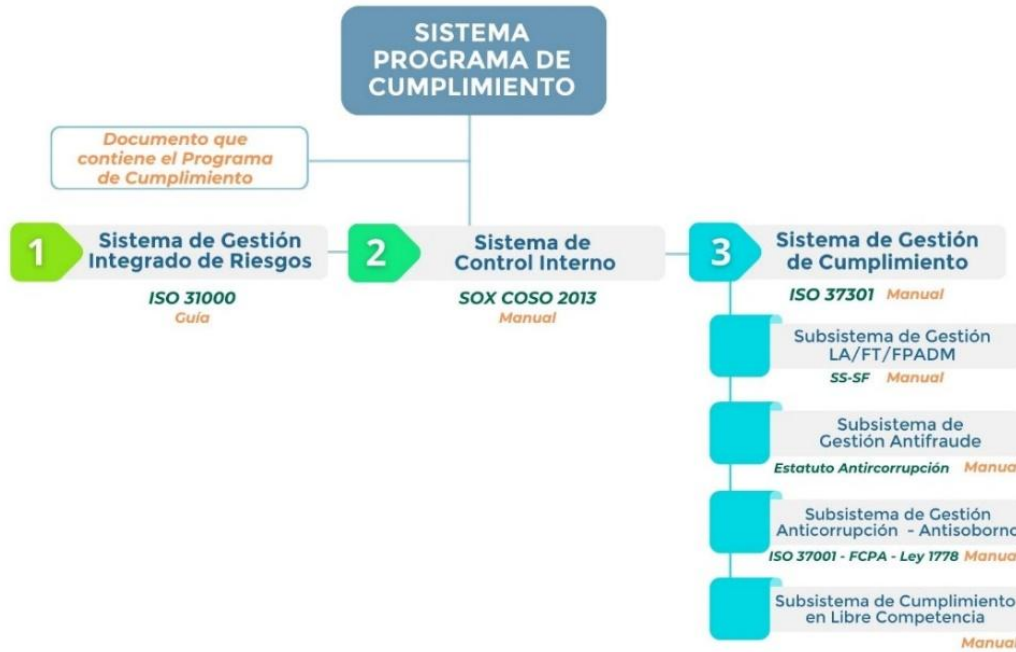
SISTEMA PROGRAMA DE CUMPLIMIENTO

Documento que contiene el Programa de Cumplimiento

1 Sistema de Gestión Integrado de Riesgos
ISO 31000
Guía

2 Sistema de Control Interno
SOX COSO 2013
Manual

3 Sistema de Gestión de Cumplimiento
ISO 37301 Manual

Subsistema de Gestión LA/FT/FPADM
SS-SF Manual

Subsistema de Gestión Antifraude
Estatuto Anticorrupción Manua

Subsistema de Gestión Anticorrupción - Antisoborno
ISO 37001 - FCPA - Ley 1778 Manua

Subsistema de Cumplimiento en Libre Competencia
Manual